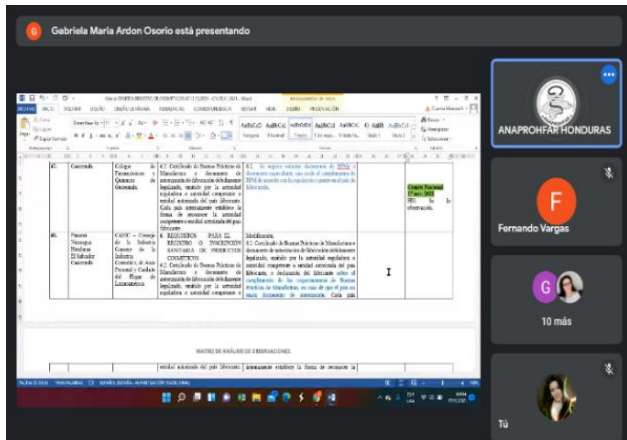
G Gabriela Maria Ardon Osorio está presentando

ANAPROHFAR HONDURAS

F

Fernando Vargas

G

10 más

Tú

| 45. | Guatemala | Colegio de Farmacéuticos y Químicos de Guatemala. | 6.2 Certificado de Buenas Prácticas de Manufactura o documento de autorización de fabricación debidamente legalizado, emitido por la autoridad reguladora o entidad competente o entidad autorizada del país fabricante. Cada país armonizante establece la forma de presentar la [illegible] | 6.2 Se sugiere solicitar documento de BPM o documento equivalente, que acredite el cumplimiento de BPM de acuerdo con la regulación vigente en el país de fabricación. | | Comité Nacional 27 nov. 2023 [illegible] |
| 46. | Panamá Nicaragua Honduras El Salvador Guatemala | CAVIC – Consejo de la Industria Consumo de la Industria Cosmética de Aseo Personal y Cuidado del Hogar de Centroamérica | 6. REQUISITOS PARA EL REGISTRO O INSCRIPCIÓN SANITARIA DE PRODUCTOS COSMÉTICOS 6.2 Certificado de Buenas Prácticas de Manufactura o documento de autorización de fabricación debidamente legalizado, emitido por la autoridad reguladora o entidad competente o | Modificación: 6.2 Certificado de Buenas Prácticas de Manufactura o documento de autorización de fabricación debidamente legalizado, emitido por la autoridad reguladora o entidad competente o entidad autorizada del país fabricante, o declaración del fabricante sobre el cumplimiento de los requerimientos de Buenas prácticas de Manufactura, en caso de que el país no emita documento de autorización. Cada país | | |

MATRIZ DE ANÁLISIS DE OBSERVACIONES

entidad autorizada del país fabricante | armonizante establece la forma de presentar la